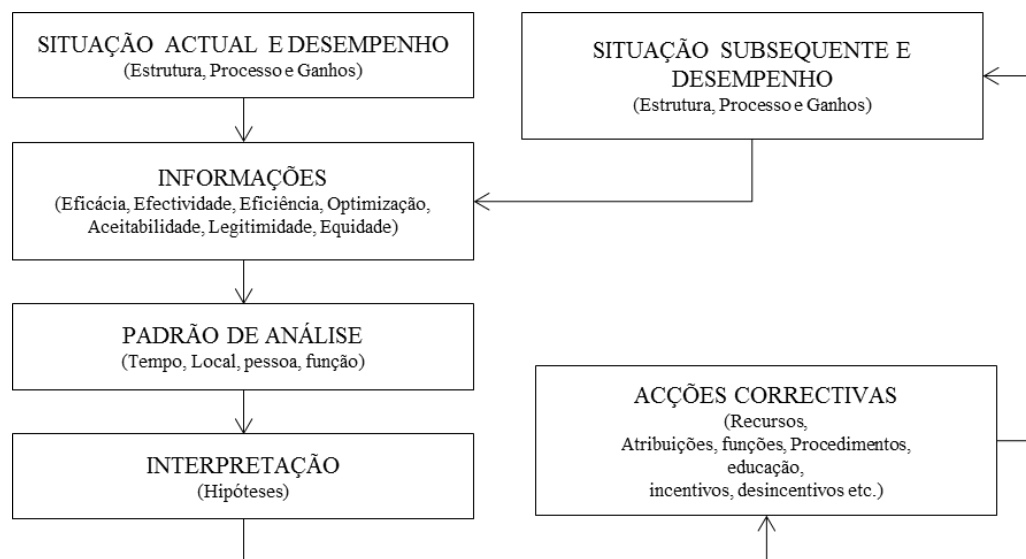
SITUAÇÃO ACTUAL E DESEMPENHO
(Estrutura, Processo e Ganhos)

SITUAÇÃO SUBSEQUENTE E DESEMPENHO
(Estrutura, Processo e Ganhos)

INFORMAÇÕES
(Eficácia, Efectividade, Eficiência, Optimização, Aceitabilidade, Legitimidade, Equidade)

PADRÃO DE ANÁLISE
(Tempo, Local, pessoa, função)

ACÇÕES CORRECTIVAS
(Recursos, Atribuições, funções, Procedimentos, educação, incentivos, desincentivos etc.)

INTERPRETAÇÃO
(Hipóteses)